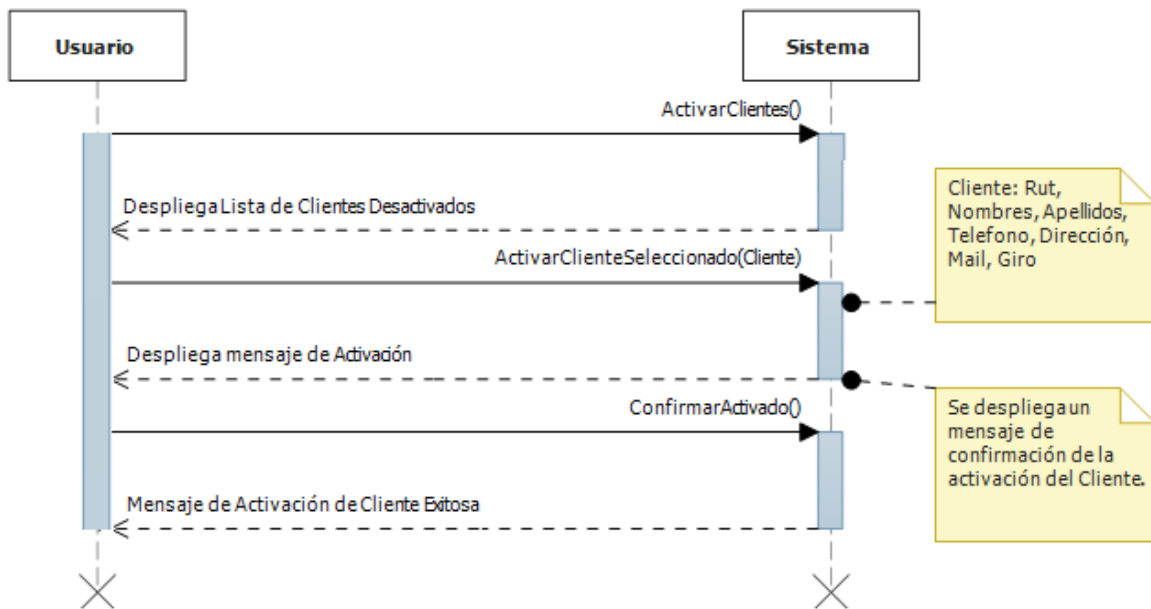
Usuario

Sistema

ActivarClientes()

Despliega Lista de Clientes Desactivados

Cliente: Rut, Nombres, Apellidos, Telefono, Dirección, Mail, Giro

ActivarClienteSeleccionado(Cliente)

Despliega mensaje de Activación

ConfirmarActivado()

Se despliega un mensaje de confirmación de la activación del Cliente.

Mensaje de Activación de Cliente Exitosa